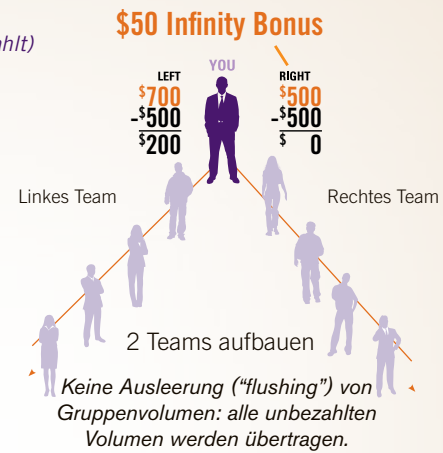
hlt)

$50 Infinity Bonus

YOU

LEFT
$700
-$500
$200

RIGHT
$500
-$500
$ 0

Linkes Team

Rechtes Team

2 Teams aufbauen

Keine Ausleerung ("flushing") von Gruppenvolumen: alle unbezahlten Volumen werden übertragen.